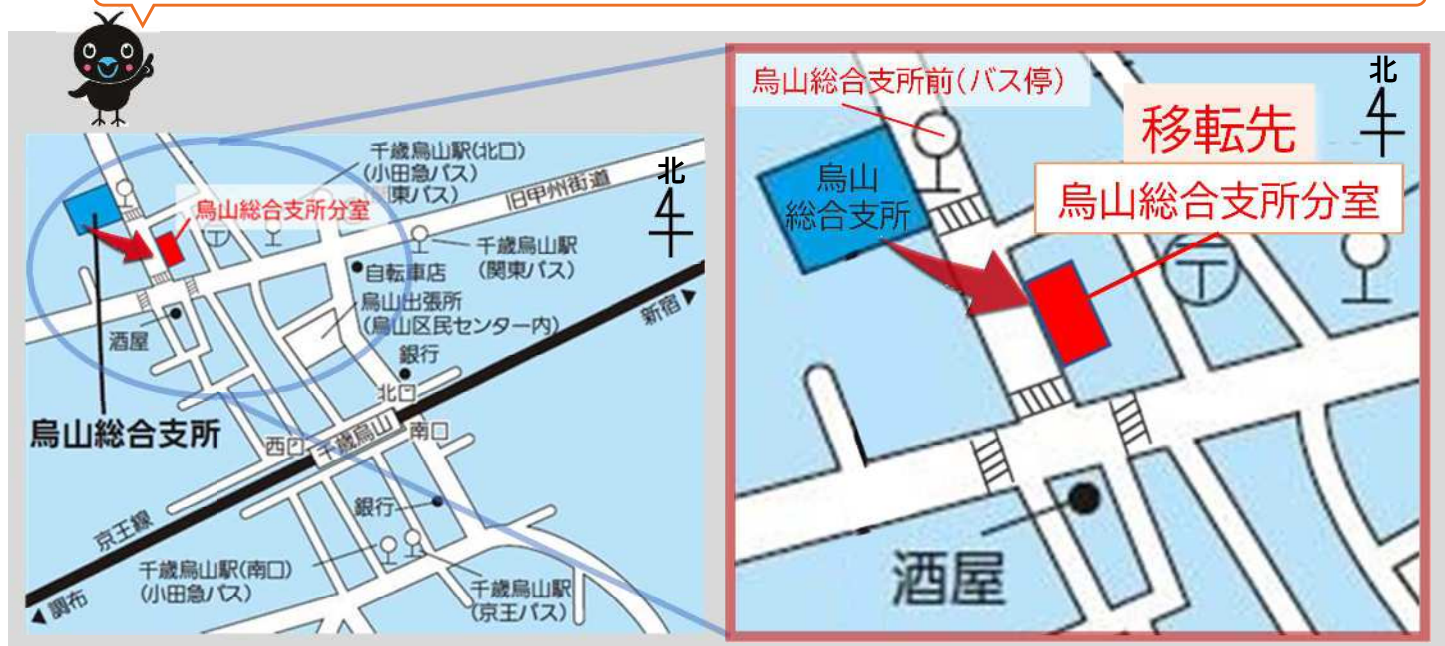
北

千歳烏山駅(北口)
(小田急バス)
(関東バス)

旧甲州街道

烏山総合支所分室

千歳烏山駅
(関東バス)

自転車店

烏山出張所
(烏山区民センター内)

新宿▶

酒屋

銀行

北口

烏山総合支所

西口

千歳烏山

南口

京王線

銀行

千歳烏山駅(南口)
(小田急バス)

千歳烏山駅
(京王バス)

◀調布

烏山総合支所前(バス停)

北

移転先

烏山総合支所

烏山総合支所分室

酒屋